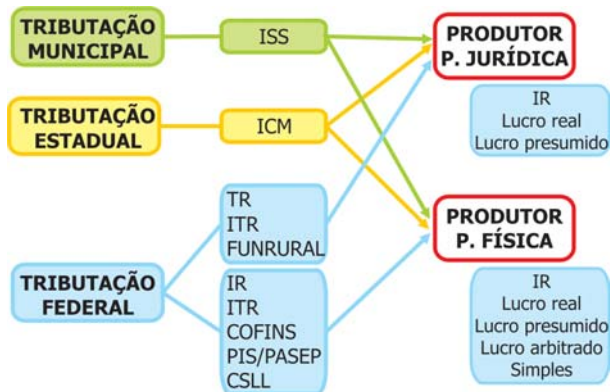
TRIBUTAÇÃO MUNICIPAL

ISS

PRODUTOR P. JURÍDICA

IR
Lucro real
Lucro presumido

TRIBUTAÇÃO ESTADUAL

ICM

TR
ITR
FUNRURAL

PRODUTOR P. FÍSICA

TRIBUTAÇÃO FEDERAL

IR
ITR
COFINS
PIS/PASEP
CSLL

IR
Lucro real
Lucro presumido
Lucro arbitrado
Simples